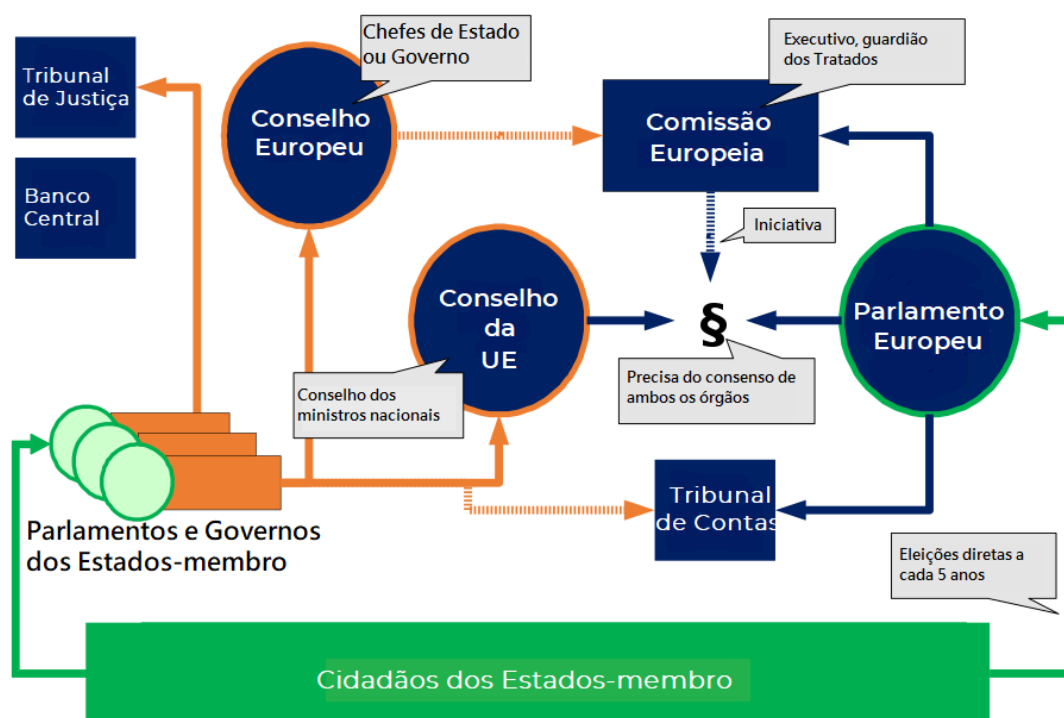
Tribunal de Justiça

Banco Central

Chefes de Estado ou Governo

Conselho Europeu

Executivo, guardião dos Tratados

Comissão Europeia

Iniciativa

Conselho da UE

§

Parlamento Europeu

Precisa do consenso de ambos os órgãos

Conselho dos ministros nacionais

Tribunal de Contas

Parlamentos e Governos dos Estados-membro

Eleições diretas a cada 5 anos

Cidadãos dos Estados-membro